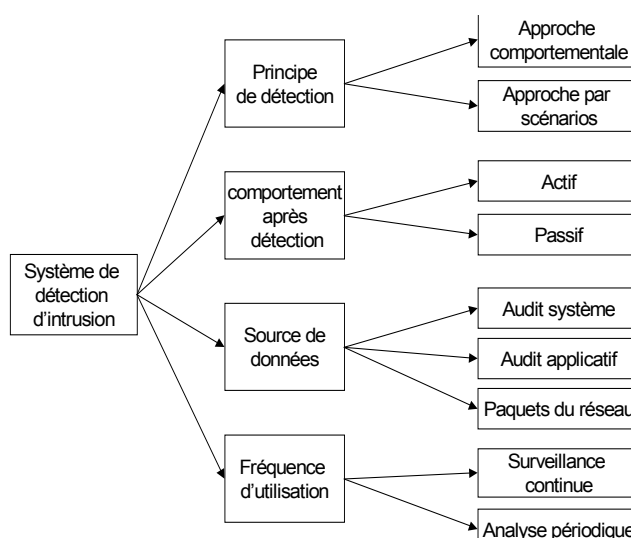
Système de détection d'intrusion

Principe de détection

Approche comportementale

Approche par scénarios

comportement après détection

Actif

Passif

Source de données

Audit système

Audit applicatif

Paquets du réseau

Fréquence d'utilisation

Surveillance continue

Analyse périodique